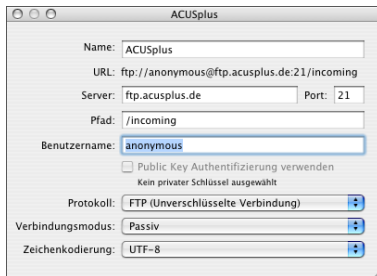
ACUSplus

Name: ACUSplus

URL: ftp://anonymous@ftp.acusplus.de:21/incoming

Server: ftp.acusplus.de Port: 21

Pfad: /incoming

Benutzername: anonymous

Public Key Authentifizierung verwenden

Kein privater Schlüssel ausgewählt

Protokoll: FTP (Unverschlüsselte Verbindung)

Verbindungsmodus: Passiv

Zeichenkodierung: UTF-8